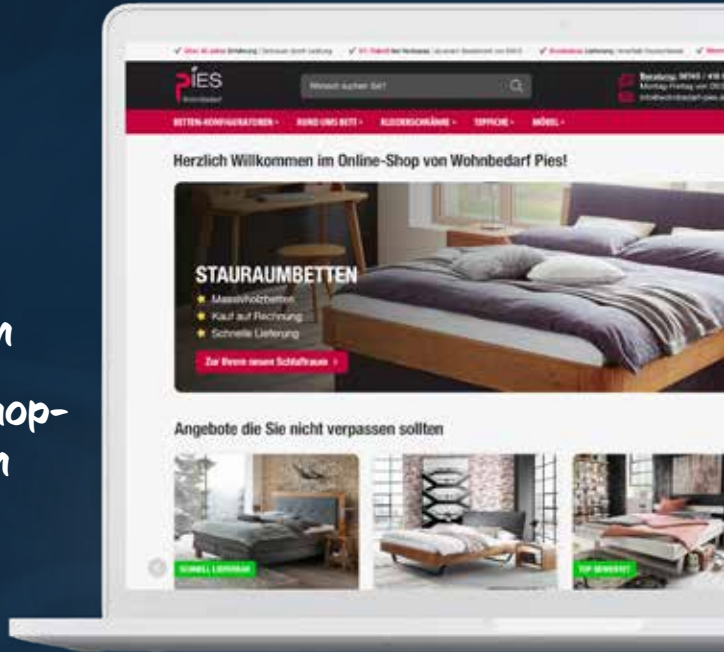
n

hop-
n

Pies
Wohnbedarf

Wonach suchen Sie?

BETTEN-KONFIGURATOREN · RUND UMS BETT · KLEIDERSCHRÄNKE · TEPPICHE · MÖBEL

Herzlich Willkommen im Online-Shop von Wohnbedarf Pies!

STAURAUMBETTEN
★ Massivholzbetten
★ Kauf auf Rechnung
★ Schnelle Lieferung

Zu Ihrem neuen Schlafraum ›

Angebote die Sie nicht verpassen sollten

SCHNELL LIEFERBAR

TOP BEWERTET